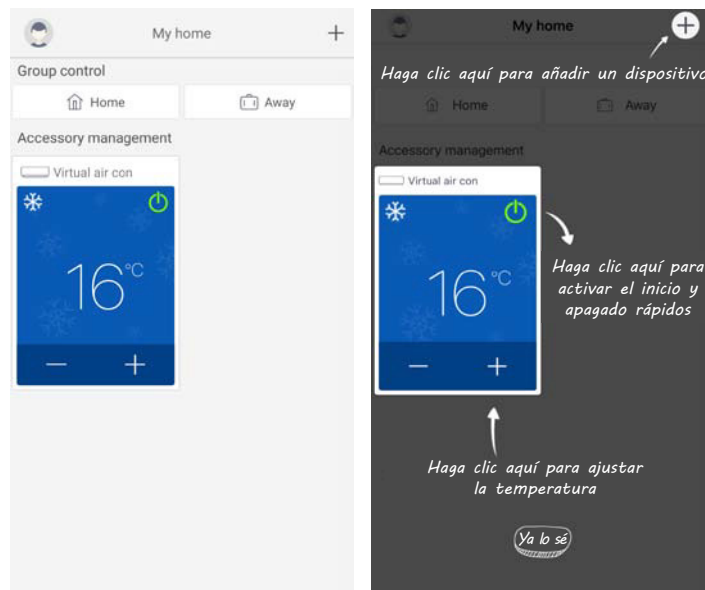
My home

+

Group control

Home

Away

Accessory management

Virtual air con

16°C

—

+

My home

Haga clic aquí para añadir un dispositivo

Home

Away

Accessory management

Virtual air con

16°C

—

+

Haga clic aquí para activar el inicio y apagado rápidos

Haga clic aquí para ajustar la temperatura

Ya lo sé